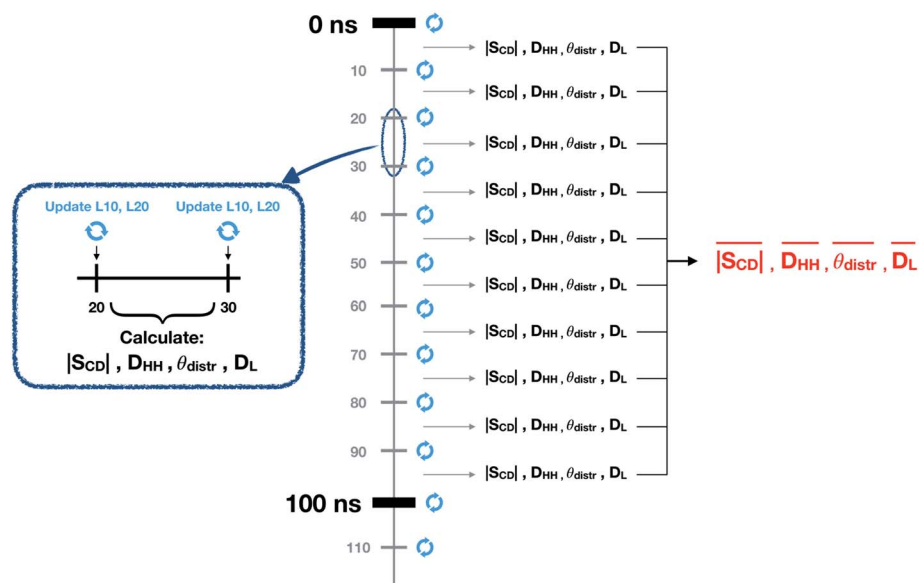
0 ns

10

20

30

40

50

60

70

80

90

100 ns

110

$|S_{CD}|$ , $D_{HH}$ , $\theta_{distr}$ , $D_L$

$|S_{CD}|$ , $D_{HH}$ , $\theta_{distr}$ , $D_L$

$|S_{CD}|$ , $D_{HH}$ , $\theta_{distr}$ , $D_L$

$|S_{CD}|$ , $D_{HH}$ , $\theta_{distr}$ , $D_L$

$|S_{CD}|$ , $D_{HH}$ , $\theta_{distr}$ , $D_L$

$|S_{CD}|$ , $D_{HH}$ , $\theta_{distr}$ , $D_L$

$|S_{CD}|$ , $D_{HH}$ , $\theta_{distr}$ , $D_L$

$|S_{CD}|$ , $D_{HH}$ , $\theta_{distr}$ , $D_L$

$|S_{CD}|$ , $D_{HH}$ , $\theta_{distr}$ , $D_L$

$|S_{CD}|$ , $D_{HH}$ , $\theta_{distr}$ , $D_L$

$\overline{|S_{CD}|}$ , $\overline{D_{HH}}$ , $\overline{\theta_{distr}}$ , $\overline{D_L}$

Update L10, L20

Update L10, L20

20

30

Calculate:

$|S_{CD}|$ , $D_{HH}$ , $\theta_{distr}$ , $D_L$